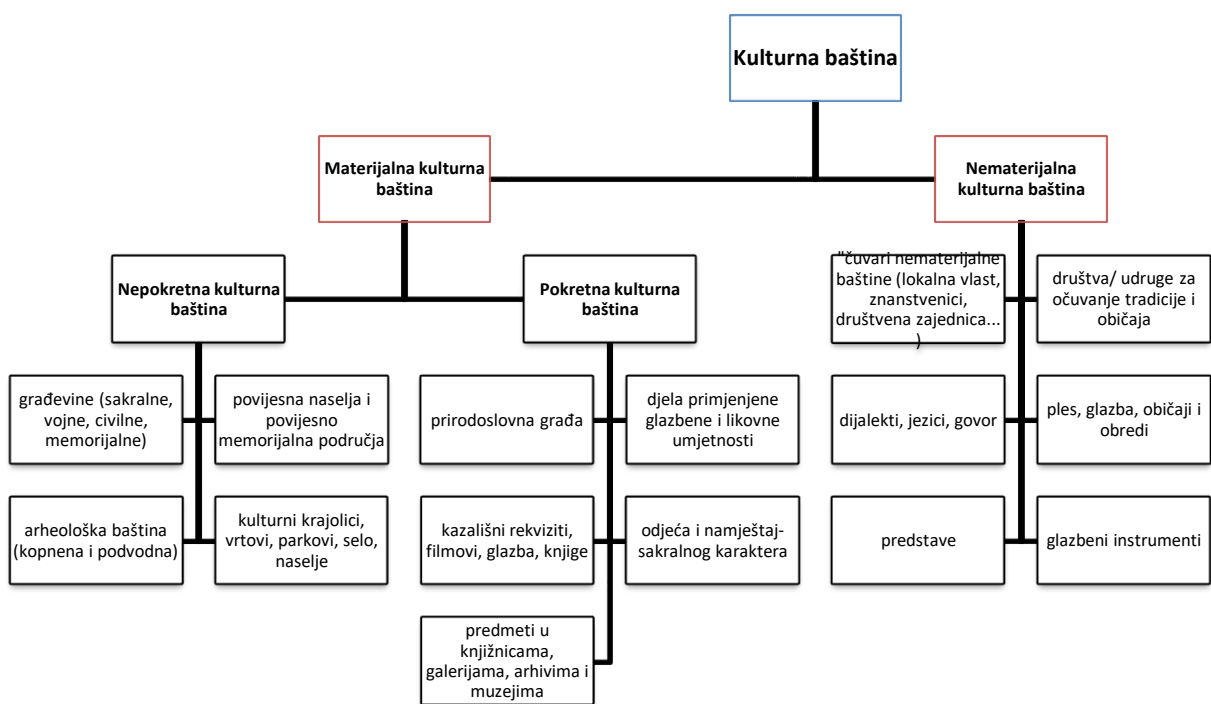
Kulturna baština

Materijalna kulturna baština

Nematerijalna kulturna baština

Nepokretna kulturna baština

Pokretna kulturna baština

"čuvari nematerijalne baštine (lokalna vlast, znanstvenici, društvena zajednica... )

društva/ udruge za očuvanje tradicije i običaja

građevine (sakralne, vojne, civilne, memorijalne)

povijesna naselja i povijesno memorijalna područja

prirodoslovna građa

djela primjenjene glazbene i likovne umjetnosti

dijalekti, jezici, govor

ples, glazba, običaji i obredi

arheološka baština (kopnena i podvodna)

kulturni krajolici, vrtovi, parkovi, selo, naselje

kazališni rekviziti, filmovi, glazba, knjige

odjeća i namještaj-sakralnog karaktera

predstave

glazbeni instrumenti

predmeti u knjižnicama, galerijama, arhivima i muzejima